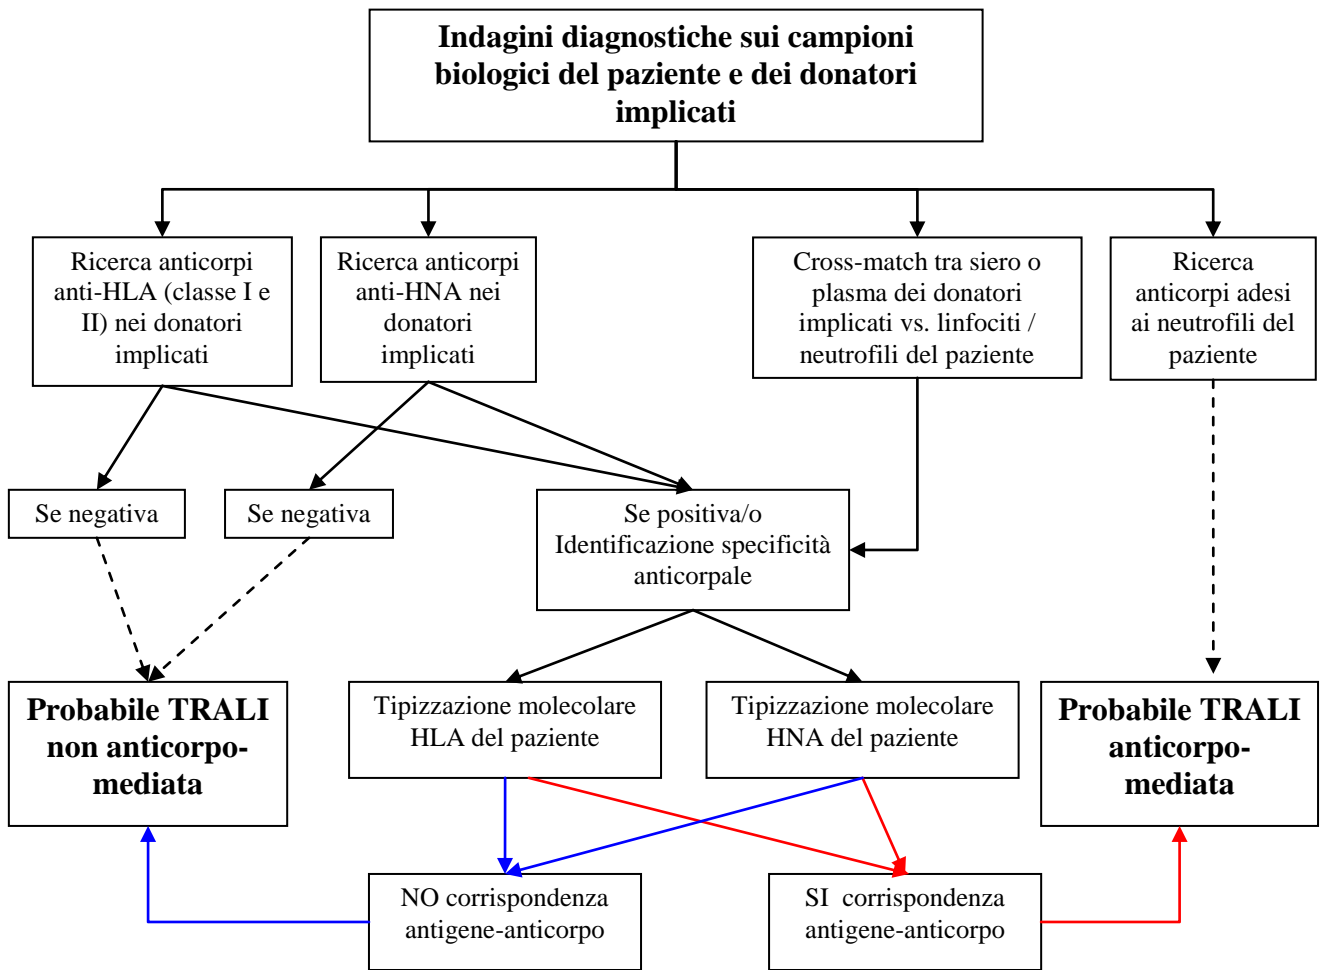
Indagini diagnostiche sui campioni biologici del paziente e dei donatori implicati

Ricerca anticorpi anti-HLA (classe I e II) nei donatori implicati

Ricerca anticorpi anti-HNA nei donatori implicati

Cross-match tra siero o plasma dei donatori implicati vs. linfociti / neutrofili del paziente

Ricerca anticorpi adesi ai neutrofili del paziente

Se negativa

Se negativa

Se positiva/o Identificazione specificità anticorpale

Probabile TRALI non anticorpo-mediata

Tipizzazione molecolare HLA del paziente

Tipizzazione molecolare HNA del paziente

Probabile TRALI anticorpo-mediata

NO corrispondenza antigene-anticorpo

SI corrispondenza antigene-anticorpo